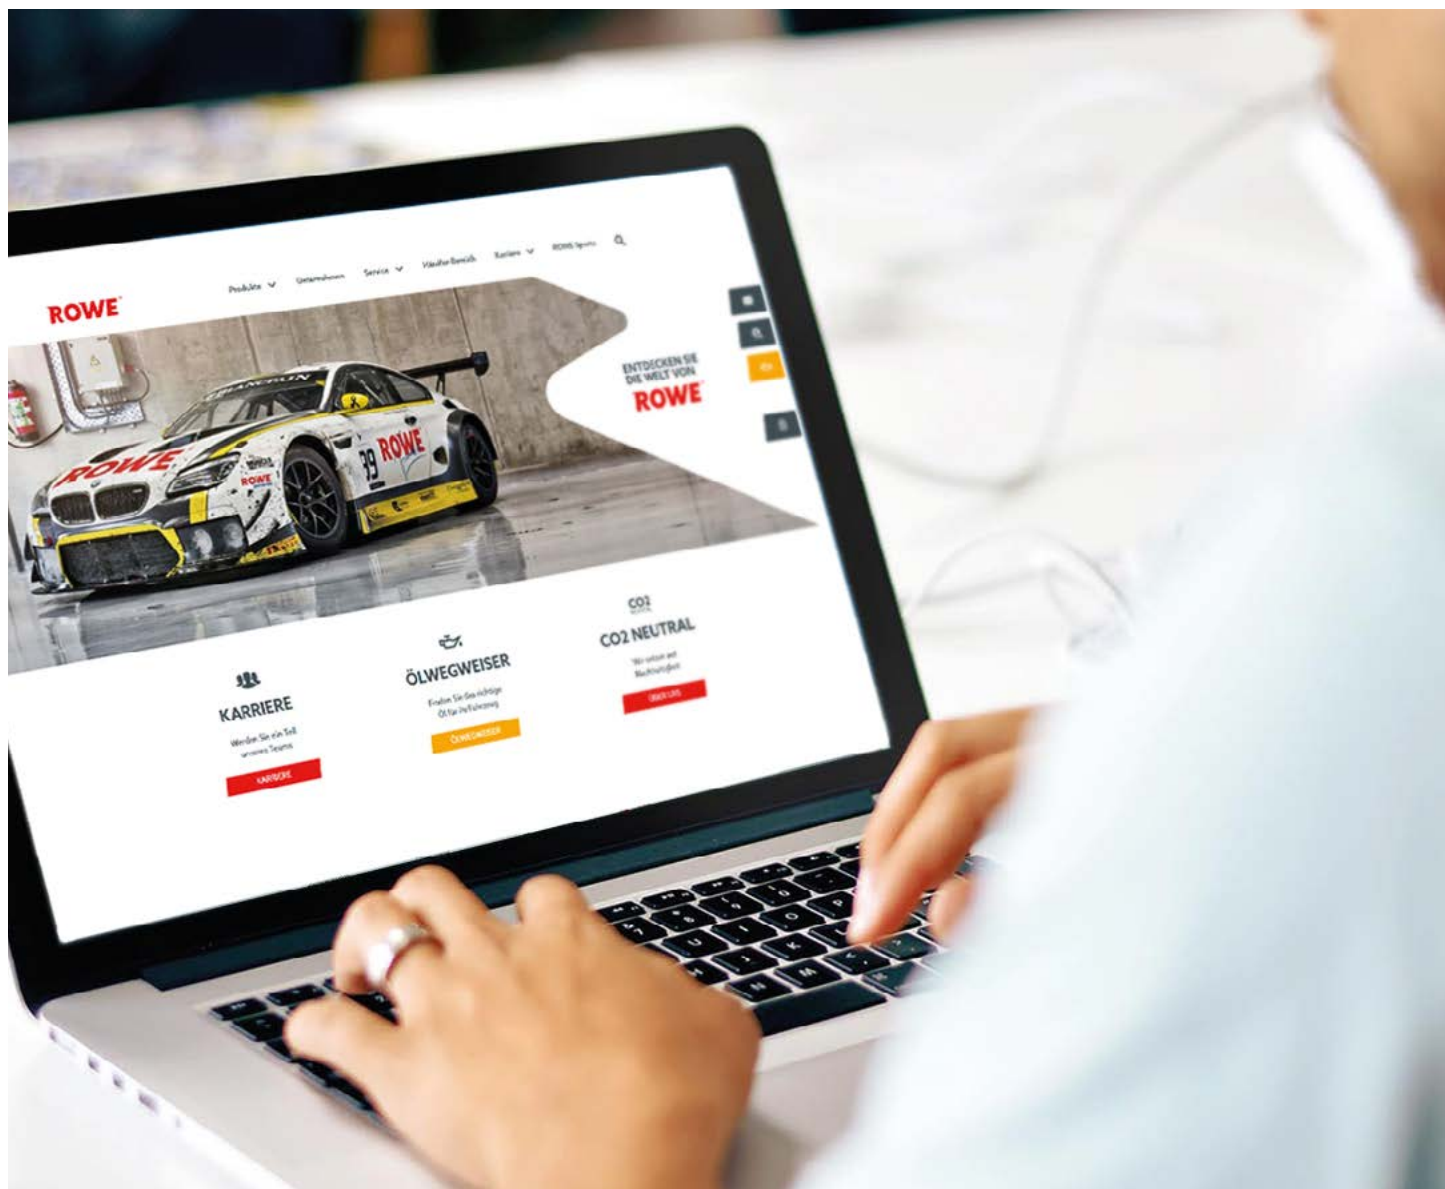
ROWE

Produkte Unternehmen Service Händlerbereich Karriere ROWE Sports

ENTDECKEN SIE DIE WELT VON ROWE

ROWE
99 ROWE

KARRIERE
Werden Sie ein Teil unseres Teams
KARRIERE

ÖLWEGWEISER
Finden Sie das richtige Öl für Ihr Fahrzeug
ÖLWEGWEISER

CO2
CO2 NEUTRAL
Wir setzen auf Nachhaltigkeit
ÜBER UNS